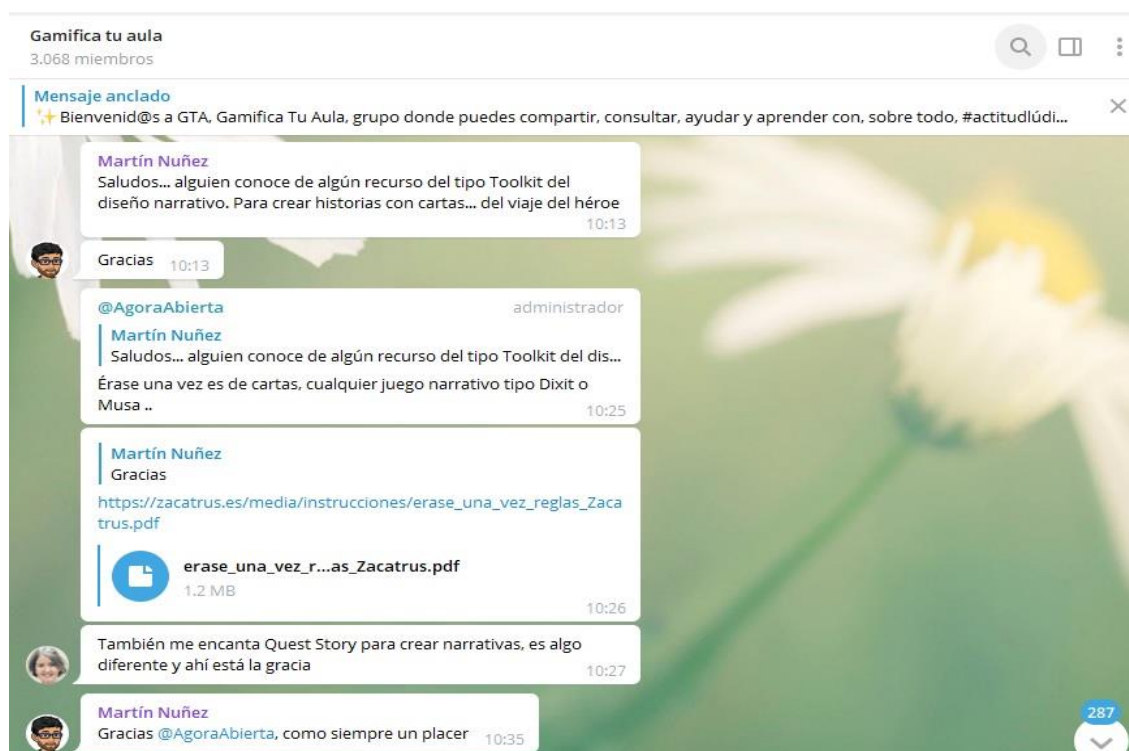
Gamifica tu aula
3.068 miembros

Mensaje anclado
✨ Bienvenid@s a GTA, Gamifica Tu Aula, grupo donde puedes compartir, consultar, ayudar y aprender con, sobre todo, #actitudlúdi...

Martín Nuñez
Saludos... alguien conoce de algún recurso del tipo Toolkit del diseño narrativo. Para crear historias con cartas... del viaje del héroe
10:13

Gracias 10:13

@AgoraAbierta administrador
Martín Nuñez
Saludos... alguien conoce de algún recurso del tipo Toolkit del dis...
Érase una vez es de cartas, cualquier juego narrativo tipo Dixit o Musa ..
10:25

Martín Nuñez
Gracias
https://zacatrus.es/media/instrucciones/erase_una_vez_reglas_Zacatrus.pdf
erase_una_vez_r...as_Zacatrus.pdf
1.2 MB
10:26

También me encanta Quest Story para crear narrativas, es algo diferente y ahí está la gracia
10:27

Martín Nuñez
Gracias @AgoraAbierta, como siempre un placer 10:35

287